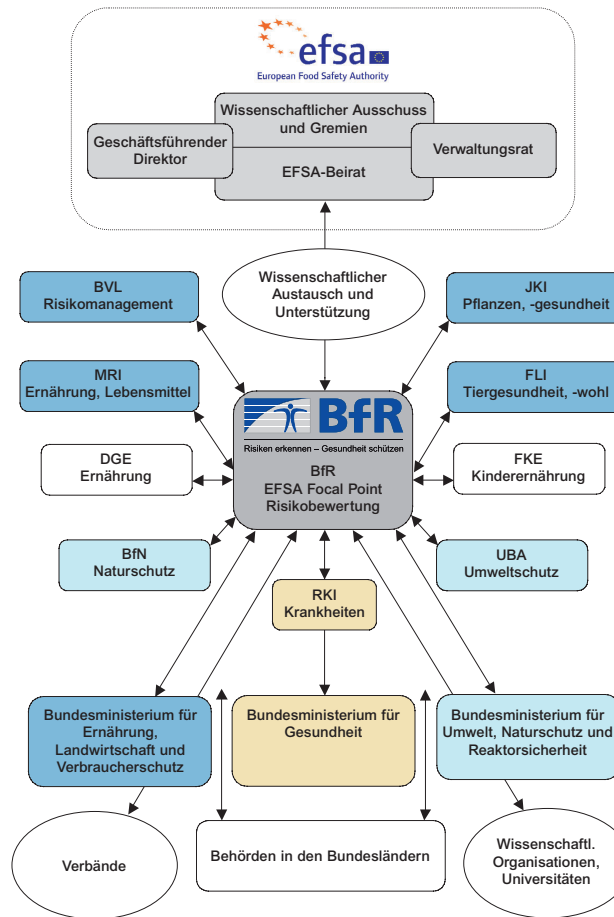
efsa
European Food Safety Authority

Wissenschaftlicher Ausschuss und Gremien

Geschäftsführender Direktor

Verwaltungsrat

EFSA-Beirat

BVL
Risikomanagement

Wissenschaftlicher Austausch und Unterstützung

JKI
Pflanzen, -gesundheit

MRI
Ernährung, Lebensmittel

BfR
Risiken erkennen – Gesundheit schützen

FLI
Tiergesundheit, -wohl

DGE
Ernährung

BfR
EFSA Focal Point
Risikobewertung

FKE
Kinderernährung

BfN
Naturschutz

UBA
Umweltschutz

RKI
Krankheiten

Bundesministerium für Ernährung, Landwirtschaft und Verbraucherschutz

Bundesministerium für Gesundheit

Bundesministerium für Umwelt, Naturschutz und Reaktorsicherheit

Verbände

Behörden in den Bundesländern

Wissenschaftl. Organisationen, Universitäten